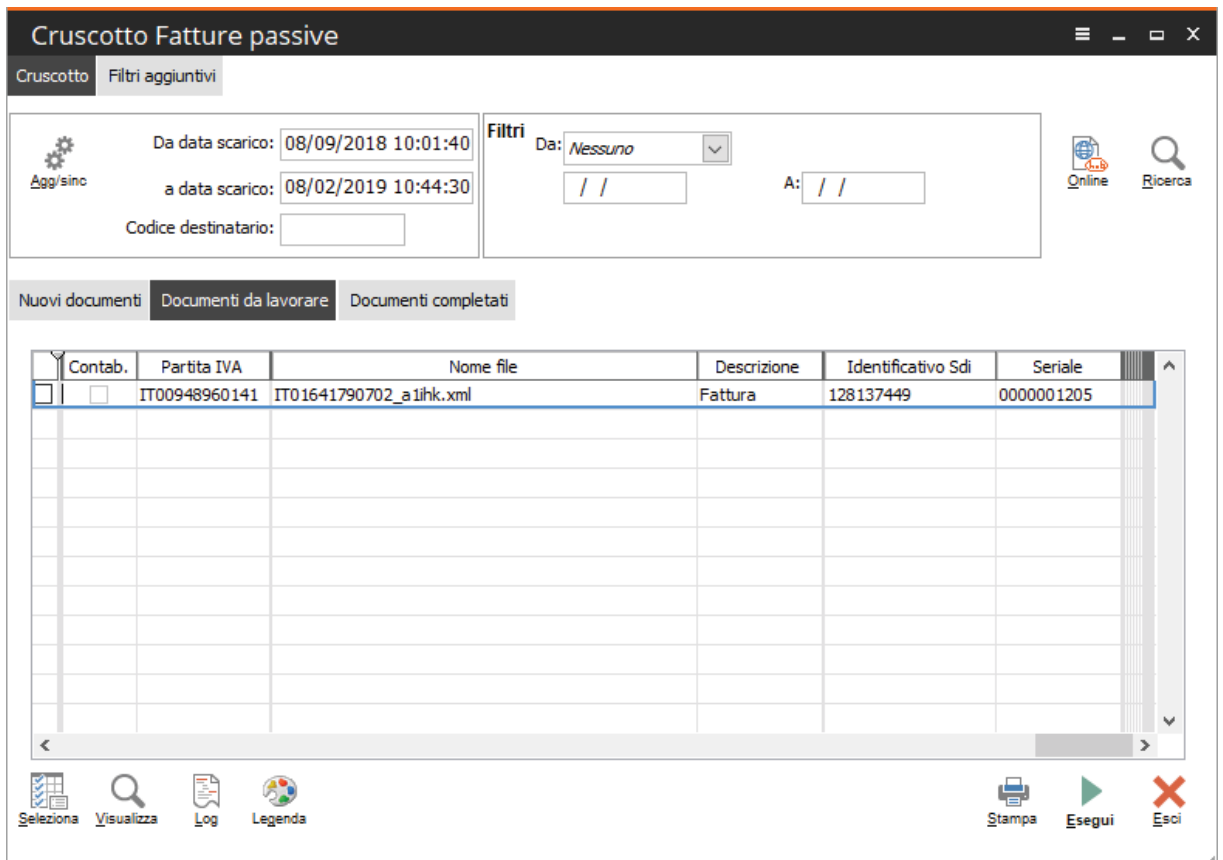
Cruscotto Fatture passive

Cruscotto | Filtri aggiuntivi

Agg/sinc

Da data scarico: 08/09/2018 10:01:40

a data scarico: 08/02/2019 10:44:30

Codice destinatario:

Filtri

Da: Nessuno

/ /

A: / /

Online

Ricerca

Nuovi documenti | Documenti da lavorare | Documenti completati

| | Contab. | Partita IVA | Nome file | Descrizione | Identificativo Sdi | Seriale |
|---|---|---|---|---|---|---|
| | | IT00948960141 | IT01641790702_a1ihk.xml | Fattura | 128137449 | 0000001205 |

Seleziona

Visualizza

Log

Legenda

Stampa

Esegui

Esci